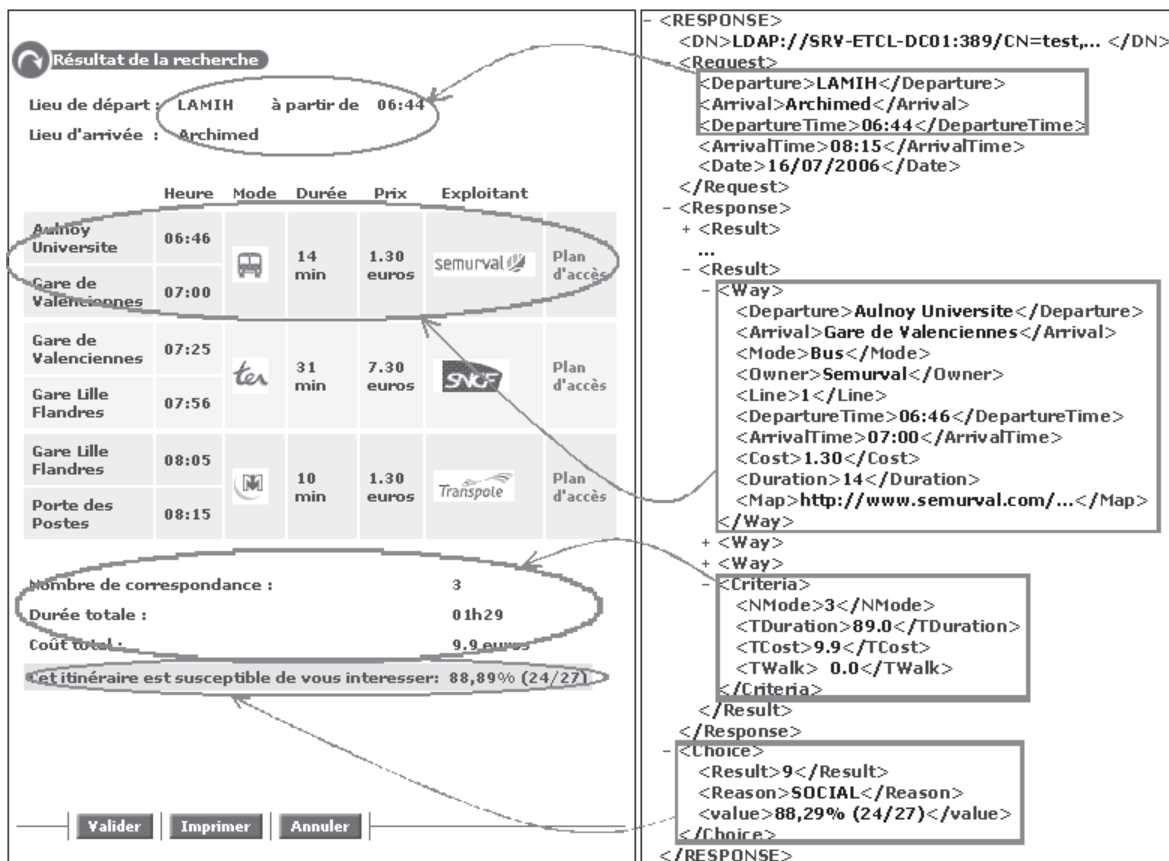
Résultat de la recherche

Lieu de départ : LAMIH à partir de 06:44

Lieu d'arrivée : Archimed

| | Heure | Mode | Durée | Prix | Exploitant | |
|---|---|---|---|---|---|---|
| Aulnoy Universite | 06:46 | | 14 min | 1.30 euros | semurval | Plan d'accès |
| Gare de Valenciennes | 07:00 | | | | | |
| Gare de Valenciennes | 07:25 | ter | 31 min | 7.30 euros | SNCF | Plan d'accès |
| Gare Lille Flandres | 07:56 | | | | | |
| Gare Lille Flandres | 08:05 | M | 10 min | 1.30 euros | Transpole | Plan d'accès |
| Porte des Postes | 08:15 | | | | | |

Nombre de correspondance : 3

Durée totale : 01h29

Coût total : 9.9 euros

Cet itinéraire est susceptible de vous interesser: 88,89% (24/27)

Valider Imprimer Annuler

- <RESPONSE>
<DN>LDAP://SRV-ETCL-DC01:389/CN=test,... </DN>
- <Request>
<Departure>LAMIH</Departure>
<Arrival>Archimed</Arrival>
<DepartureTime>06:44</DepartureTime>
<ArrivalTime>08:15</ArrivalTime>
<Date>16/07/2006</Date>
</Request>
- <Response>
+ <Result>
...
- <Result>
- <Way>
<Departure>Aulnoy Universite</Departure>
<Arrival>Gare de Valenciennes</Arrival>
<Mode>Bus</Mode>
<Owner>Semurval</Owner>
<Line>1</Line>
<DepartureTime>06:46</DepartureTime>
<ArrivalTime>07:00</ArrivalTime>
<Cost>1.30</Cost>
<Duration>14</Duration>
<Map>http://www.semurval.com/...</Map>
</Way>
+ <Way>
+ <Way>
- <Criteria>
<NMode>3</NMode>
<TDuration>89.0</TDuration>
<TCost>9.9</TCost>
<TWalk> 0.0</TWalk>
</Criteria>
</Result>
</Response>
- <Choice>
<Result>9</Result>
<Reason>SOCIAL</Reason>
<value>88,29% (24/27)</value>
</Choice>
</RESPONSE>